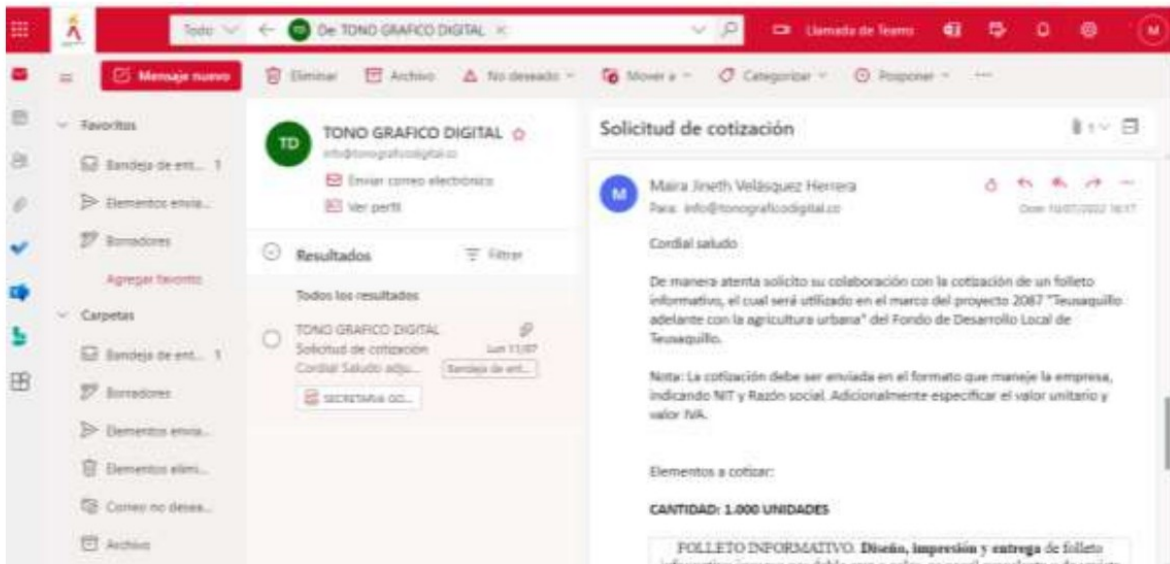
Todo | De: TONO GRAFICO DIGITAL ×

Llamada de Teams

M

Mensaje nuevo

Eliminar | Archivo | No deseado | Mover a | Categorizar | Posponer | ···

Favoritos

Bandeja de ent... 1

Elementos envia...

Borradores

Agregar favorito

Carpetas

Bandeja de ent... 1

Borradores

Elementos envia...

Elementos elimi...

Correo no desea...

Archivo

TD

TONO GRAFICO DIGITAL

info@tonograficodigital.co

Enviar correo electrónico

Ver perfil

Resultados

Filtrar

Todos los resultados

TONO GRAFICO DIGITAL

Solicitud de cotización

Lun 11/07

Cordial Saludo adju...

Bandeja de ent...

SECRETARIA GO...

Solicitud de cotización

M

Maira Jineth Velásquez Herrera

Para: info@tonograficodigital.co

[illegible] 11/07/2022 16:17

Cordial saludo

De manera atenta solicito su colaboración con la cotización de un folleto informativo, el cual será utilizado en el marco del proyecto 2087 "Teusaquillo adelante con la agricultura urbana" del Fondo de Desarrollo Local de Teusaquillo.

Nota: La cotización debe ser enviada en el formato que maneje la empresa, indicando NIT y Razón social. Adicionalmente especificar el valor unitario y valor IVA.

Elementos a cotizar:

CANTIDAD: 1.000 UNIDADES

FOLLETO INFORMATIVO. **Diseño, impresión y entrega** de folleto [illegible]